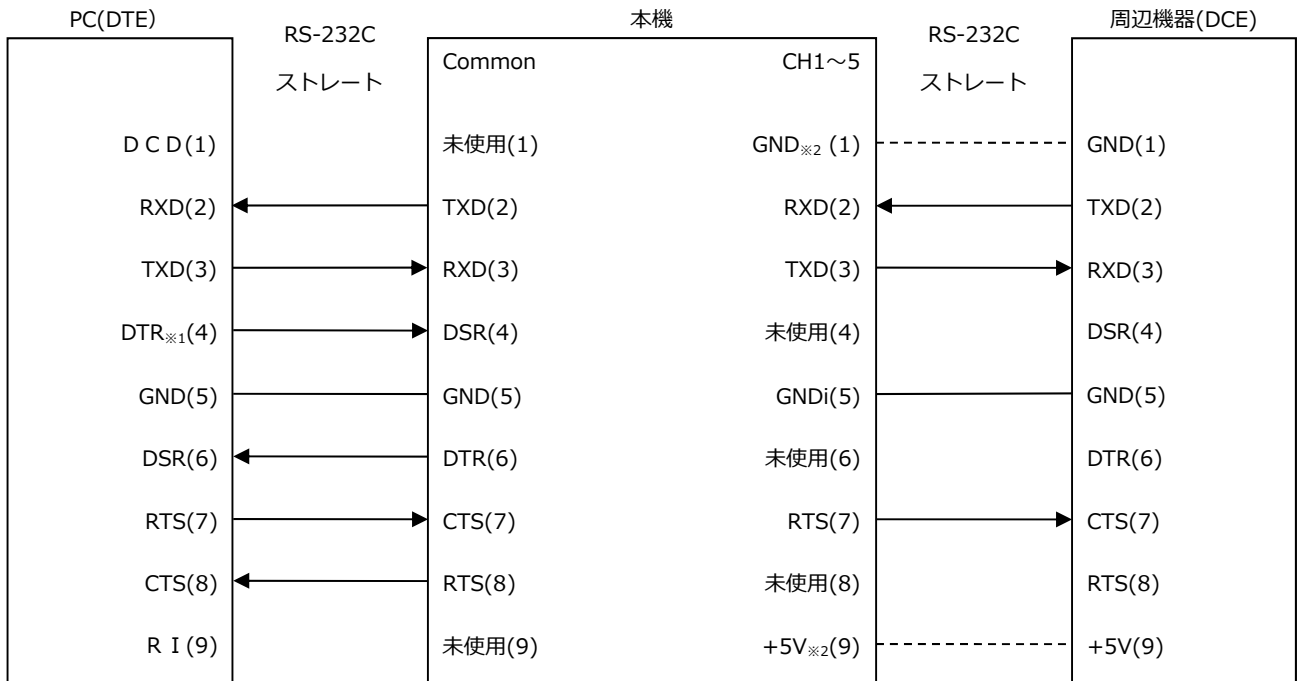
PC(DTE)

RS-232C

ストレート

本機

Common

CH1～5

RS-232C

ストレート

周辺機器(DCE)

| PC(DTE) | 本機 Common | 本機 CH1～5 | 周辺機器(DCE) |
|---|---|---|---|
| D C D(1) | 未使用(1) | GND$_{※2}$ (1) | GND(1) |
| RXD(2) | TXD(2) | RXD(2) | TXD(2) |
| TXD(3) | RXD(3) | TXD(3) | RXD(3) |
| DTR$_{※1}$(4) | DSR(4) | 未使用(4) | DSR(4) |
| GND(5) | GND(5) | GNDi(5) | GND(5) |
| DSR(6) | DTR(6) | 未使用(6) | DTR(6) |
| RTS(7) | CTS(7) | RTS(7) | CTS(7) |
| CTS(8) | RTS(8) | 未使用(8) | RTS(8) |
| R I(9) | 未使用(9) | +5V$_{※2}$(9) | +5V(9) |